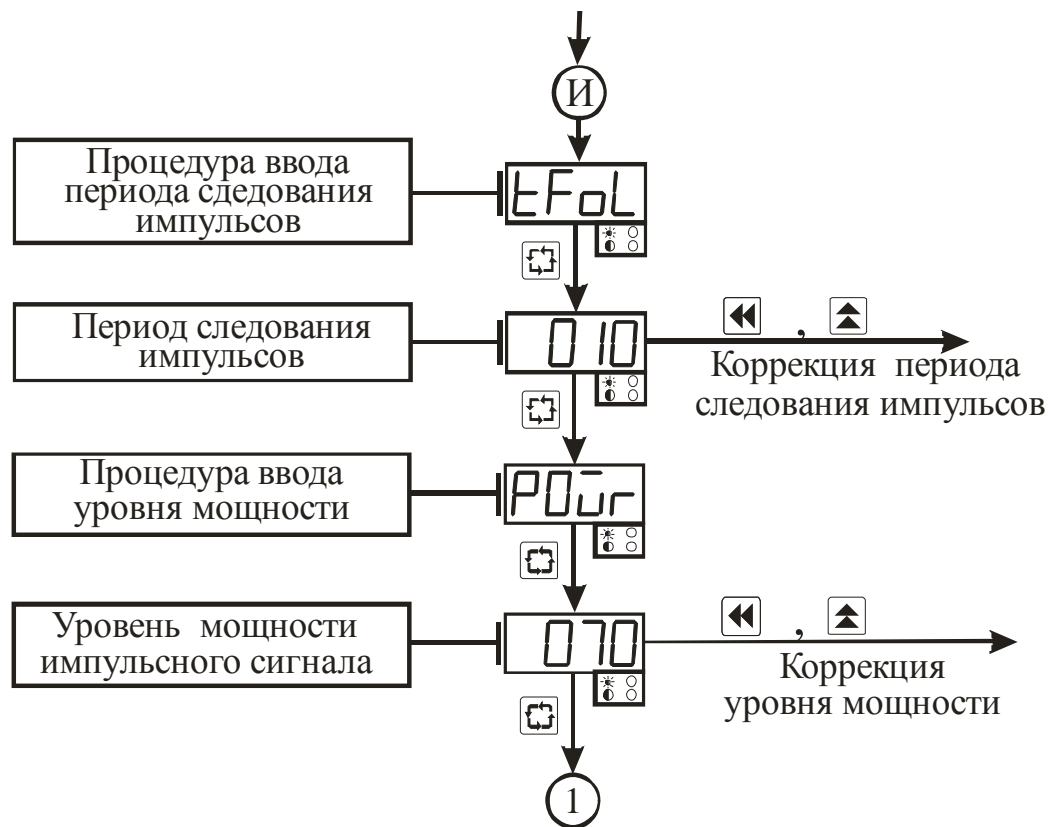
И

Процедура ввода периода сдедования импульсов

tFoL

Период следования импульсов

010

,

Коррекция периода следования импульсов

Процедура ввода уровня мощности

P0ūr

Уровень мощности импульсного сигнала

070

,

Коррекция уровня мощности

1